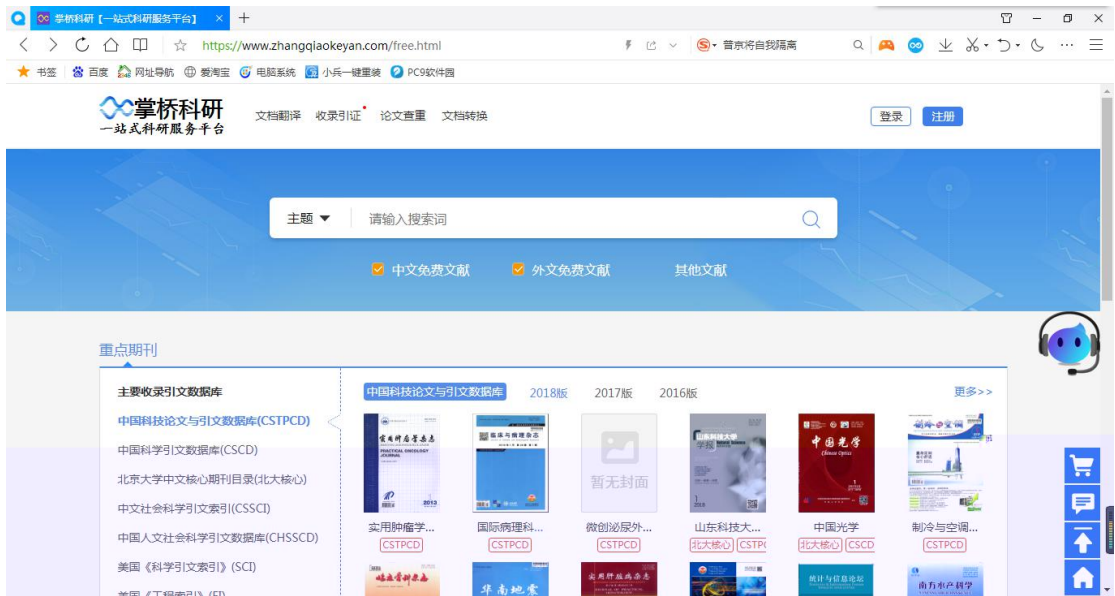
掌桥科研【一站式科研服务平台】 × +

https://www.zhangqiaokeyan.com/free.html

普京将自我隔离

书签 百度 网址导航 爱淘宝 电脑系统 小兵一键重装 PC9软件园

掌桥科研
一站式科研服务平台

文档翻译 收录引证 论文查重 文档转换

登录 注册

主题 ▼ 请输入搜索词

中文免费文献 外文免费文献 其他文献

重点期刊

主要收录引文数据库

中国科技论文与引文数据库(CSTPCD)

中国科学引文数据库(CSCD)

北京大学中文核心期刊目录(北大核心)

中文社会科学引文索引(CSSCI)

中国人文社会科学引文数据库(CHSSCD)

美国《科学引文索引》(SCI)

中国科技论文与引文数据库 2018版 2017版 2016版 更多>>

实用肿瘤学... CSTPCD

国际病理科... CSTPCD

暂无封面

微创泌尿外... CSTPCD

山东科技大... 北大核心 CSTP

中国光学 北大核心 CSCD

制冷与空调... CSTPCD